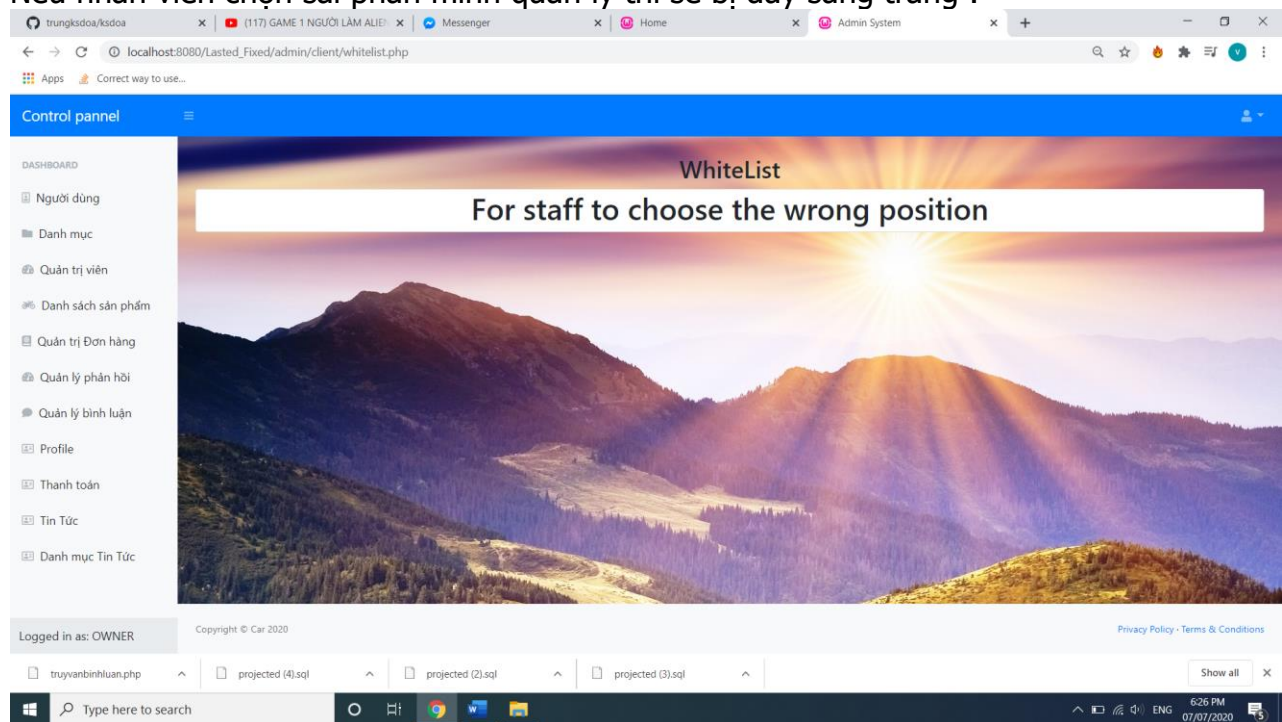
Nếu nhân viên chọn sai phần mình quản lý thì sẽ bị đẩy sang trang :

trungksdoa/ksdoa | (117) GAME 1 NGƯỜI LÀM ALIEN | Messenger | Home | Admin System

localhost:8080/Lasted_Fixed/admin/client/whitelist.php

Apps | Correct way to use...

Control pannel

DASHBOARD

Người dùng

Danh mục

Quản trị viên

Danh sách sản phẩm

Quản trị Đơn hàng

Quản lý phản hồi

Quản lý bình luận

Profile

Thanh toán

Tin Tức

Danh mục Tin Tức

WhiteList

For staff to choose the wrong position

Logged in as: OWNER

Copyright © Car 2020

Privacy Policy · Terms & Conditions

truyvanbinhluan.php | projected (4).sql | projected (2).sql | projected (3).sql | Show all

Type here to search

ENG 6:26 PM 07/07/2020